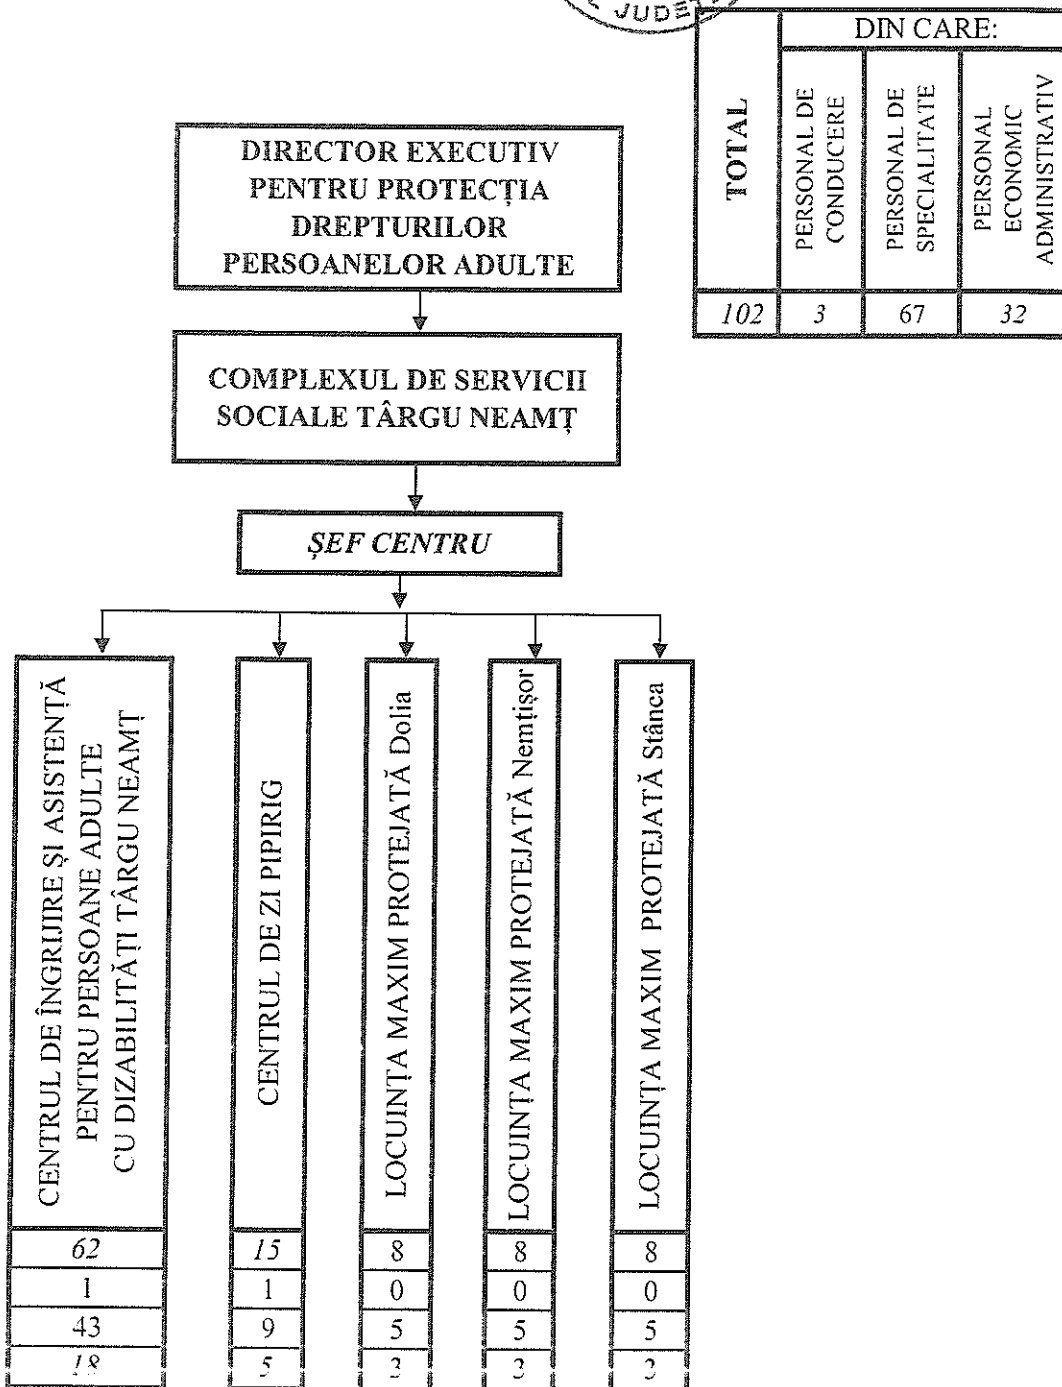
JUDE

| TOTAL | DIN CARE: PERSONAL DE CONDUCERE | PERSONAL DE SPECIALITATE | PERSONAL ECONOMIC ADMINISTRATIV |
|---|---|---|---|
| 102 | 3 | 67 | 32 |

DIRECTOR EXECUTIV PENTRU PROTECȚIA DREPTURILOR PERSOANELOR ADULTE

COMPLEXUL DE SERVICII SOCIALE TÂRGU NEAMȚ

ȘEF CENTRU

CENTRUL DE ÎNGRIJIRE ȘI ASISTENȚĂ PENTRU PERSOANE ADULTE CU DIZABILITĂȚI TÂRGU NEAMȚ

62
1
43
18

CENTRUL DE ZI PIPIRIG

15
1
9
5

LOCUINȚA MAXIM PROTEJATĂ Dolia

8
0
5
3

LOCUINȚA MAXIM PROTEJATĂ Nemțișor

8
0
5
3

LOCUINȚA MAXIM PROTEJATĂ Stânca

8
0
5
3